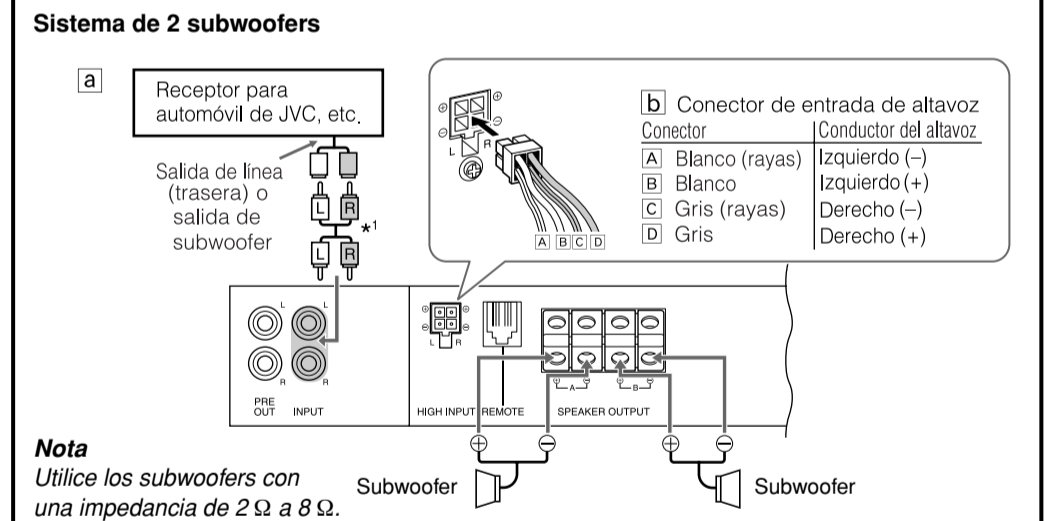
**Sistema de 2 subwoofers**

a

Receptor para automóvil de JVC, etc.

Salida de línea (trasera) o salida de subwoofer

L R

$*^1$

L R

b Conector de entrada de altavoz

| Conector | Conductor del altavoz |
|---|---|
| A Blanco (rayas) | Izquierdo (–) |
| B Blanco | Izquierdo (+) |
| C Gris (rayas) | Derecho (–) |
| D Gris | Derecho (+) |

⊕ ⊖ ⊖ ⊕ L R

A B C D

L R

PRE OUT INPUT

⊕ ⊖ ⊖ ⊕ L R

HIGH INPUT REMOTE

SPEAKER OUTPUT

⊕ A ⊖ ⊕ B ⊖

⊕ ⊖ ⊕ ⊖

***Nota***

*Utilice los subwoofers con una impedancia de 2 Ω a 8 Ω.*

Subwoofer

Subwoofer